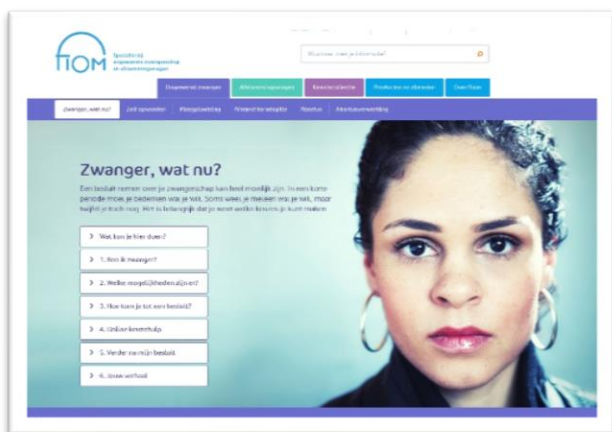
FIOM Specialist bij ongewenste zwangerschap en afstammingsvragen

Waar kunnen we je mee helpen?

Ongewenst zwanger | Afstammingsvragen | Keuzehulpzorg | Professionals | Over Fiom

Zwanger, wat nu? | Zelf opvoeden | Pleegzorg | Afstand ter adoptie | Abortus | Afstammingsvragen

Zwanger, wat nu?

Een besluit nemen over je zwangerschap kan heel moeilijk zijn. In een korte periode moet je bedenken wat je wilt. Soms weet je meteen wat je wilt, maar twijfel je toch nog. Het is belangrijk dat je weet welke keuzes je kunt maken.

> Wat kun je hier doen?

> 1. Ben ik zwanger?

> 2. Welke mogelijkheden zijn er?

> 3. Hoe kom je tot een besluit?

> 4. Online keuzehulp

> 5. Verder na mijn besluit

> 6. Jouw verhaal